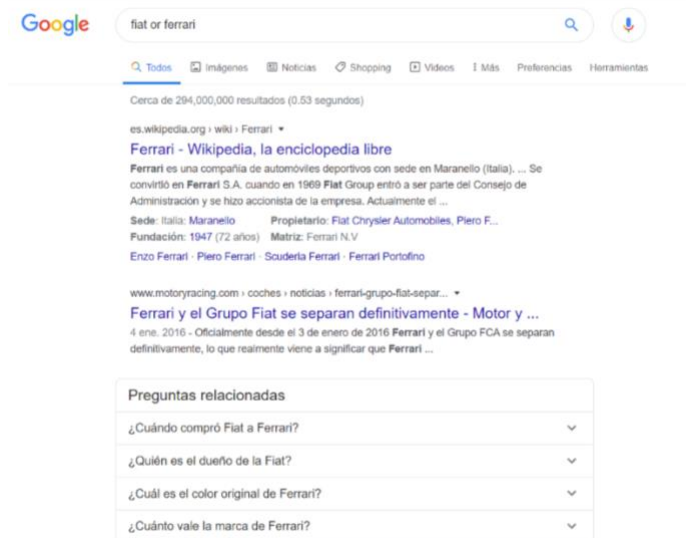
Google

fiat or ferrari

Todos Imágenes Noticias Shopping Videos Más Preferencias Herramientas

Cerca de 294,000,000 resultados (0.53 segundos)

es.wikipedia.org › wiki › Ferrari

Ferrari - Wikipedia, la enciclopedia libre

Ferrari es una compañía de automóviles deportivos con sede en Maranello (Italia). ... Se convirtió en Ferrari S.A. cuando en 1969 Fiat Group entró a ser parte del Consejo de Administración y se hizo accionista de la empresa. Actualmente el ...

Sede: Italia; Maranello Propietario: Fiat Chrysler Automobiles, Piero F...
Fundación: 1947 (72 años) Matriz: Ferrari N.V

Enzo Ferrari · Piero Ferrari · Scuderia Ferrari · Ferrari Portofino

www.motoryracing.com › coches › noticias › ferrari-grupo-fiat-separ...

Ferrari y el Grupo Fiat se separan definitivamente - Motor y ...

4 ene. 2016 - Oficialmente desde el 3 de enero de 2016 Ferrari y el Grupo FCA se separan definitivamente, lo que realmente viene a significar que Ferrari ...

Preguntas relacionadas

¿Cuándo compró Fiat a Ferrari?

¿Quién es el dueño de la Fiat?

¿Cuál es el color original de Ferrari?

¿Cuánto vale la marca de Ferrari?